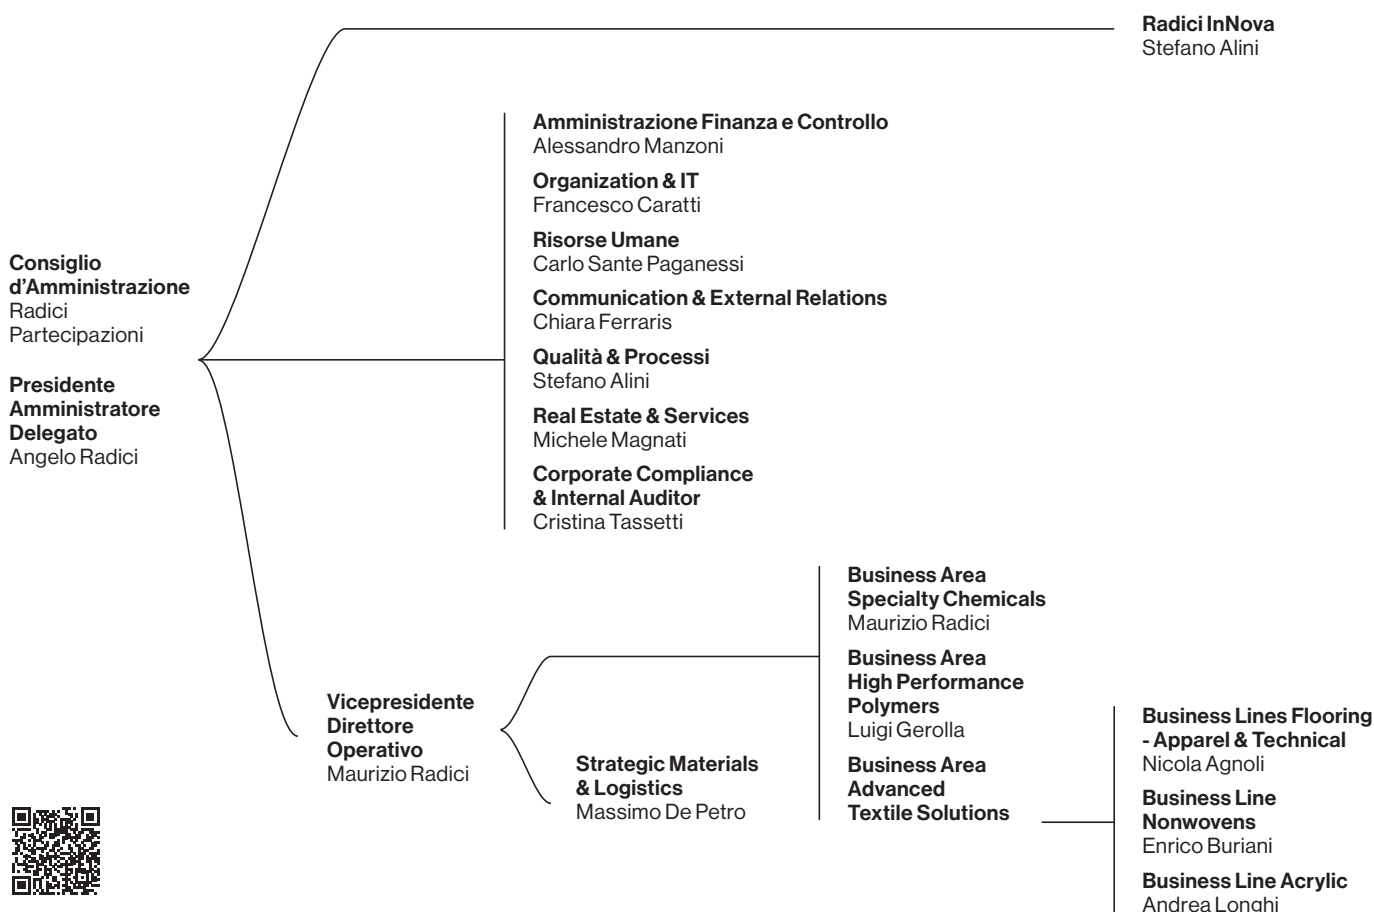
Radici InNova
Stefano Alini

Consiglio d'Amministrazione
Radici Partecipazioni

Presidente Amministratore Delegato
Angelo Radici

Amministrazione Finanza e Controllo
Alessandro Manzoni

Organization & IT
Francesco Caratti

Risorse Umane
Carlo Sante Paganessi

Communication & External Relations
Chiara Ferraris

Qualità & Processi
Stefano Alini

Real Estate & Services
Michele Magnati

Corporate Compliance & Internal Auditor
Cristina Tassetti

Vicepresidente Direttore Operativo
Maurizio Radici

Strategic Materials & Logistics
Massimo De Petro

Business Area Specialty Chemicals
Maurizio Radici

Business Area High Performance Polymers
Luigi Gerolla

Business Area Advanced Textile Solutions

Business Lines Flooring - Apparel & Technical
Nicola Agnoli

Business Line Nonwovens
Enrico Buriani

Business Line Acrylic
Andrea Longhi